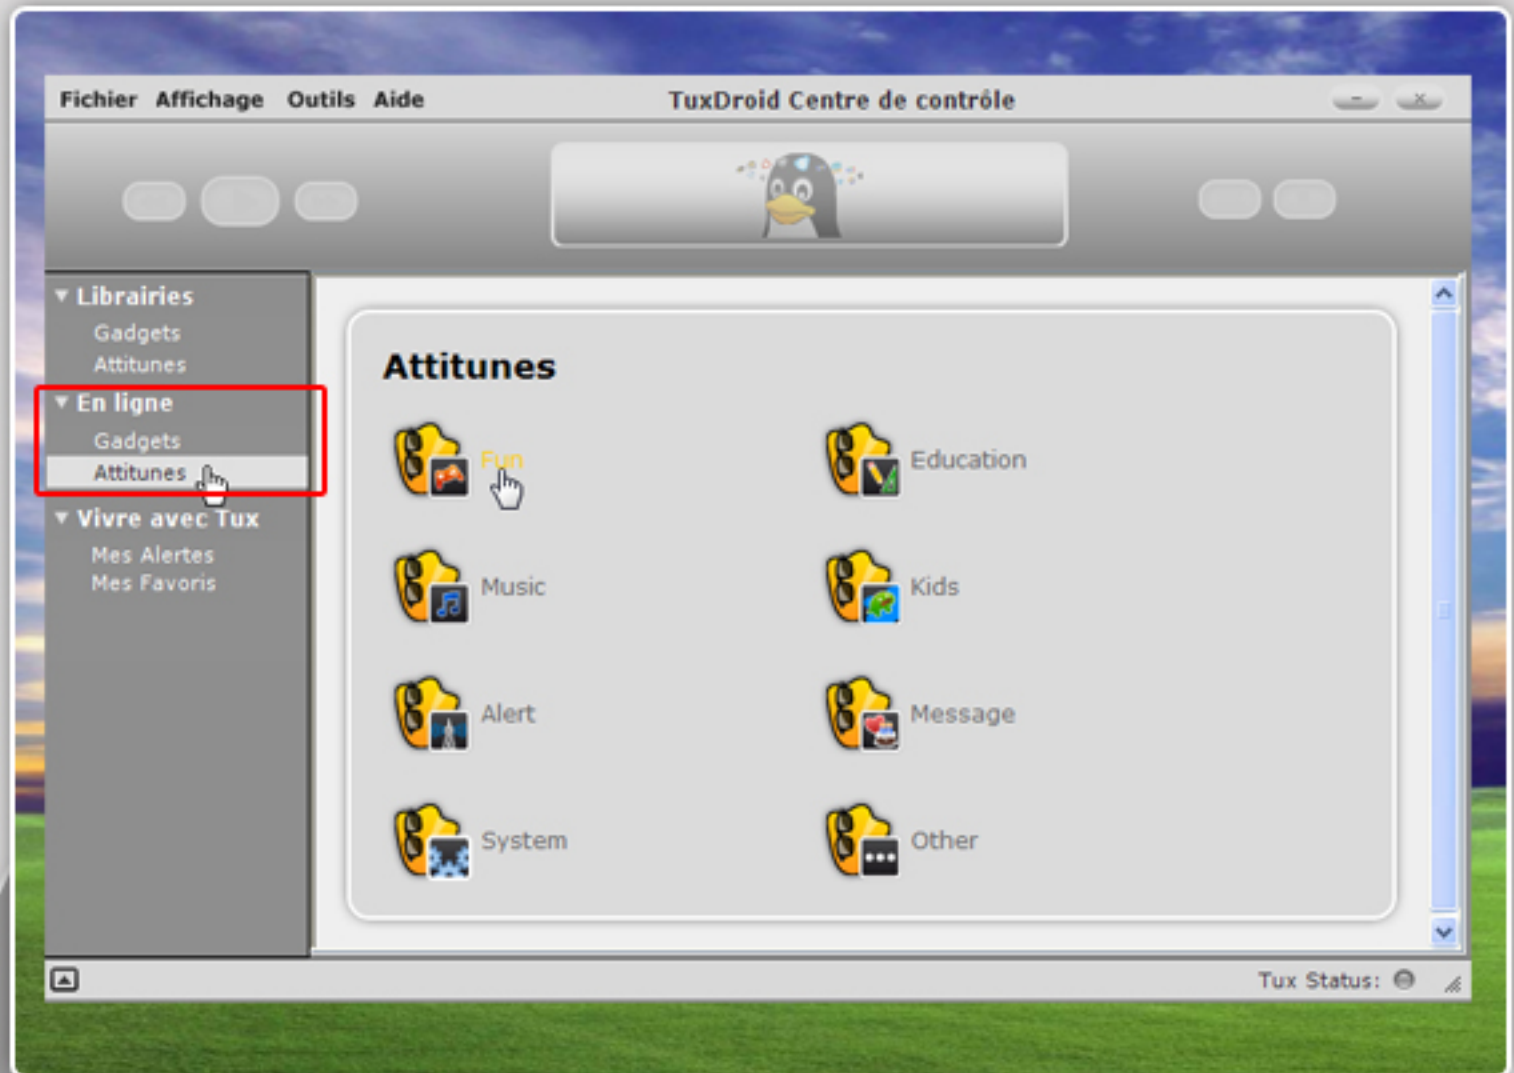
Fichier Affichage Outils Aide

TuxDroid Centre de contrôle

Librairies
Gadgets
Attitunes

En ligne
Gadgets
Attitunes

Vivre avec Tux
Mes Alertes
Mes Favoris

Attitunes

Fun
Education
Music
Kids
Alert
Message
System
Other

Tux Status: